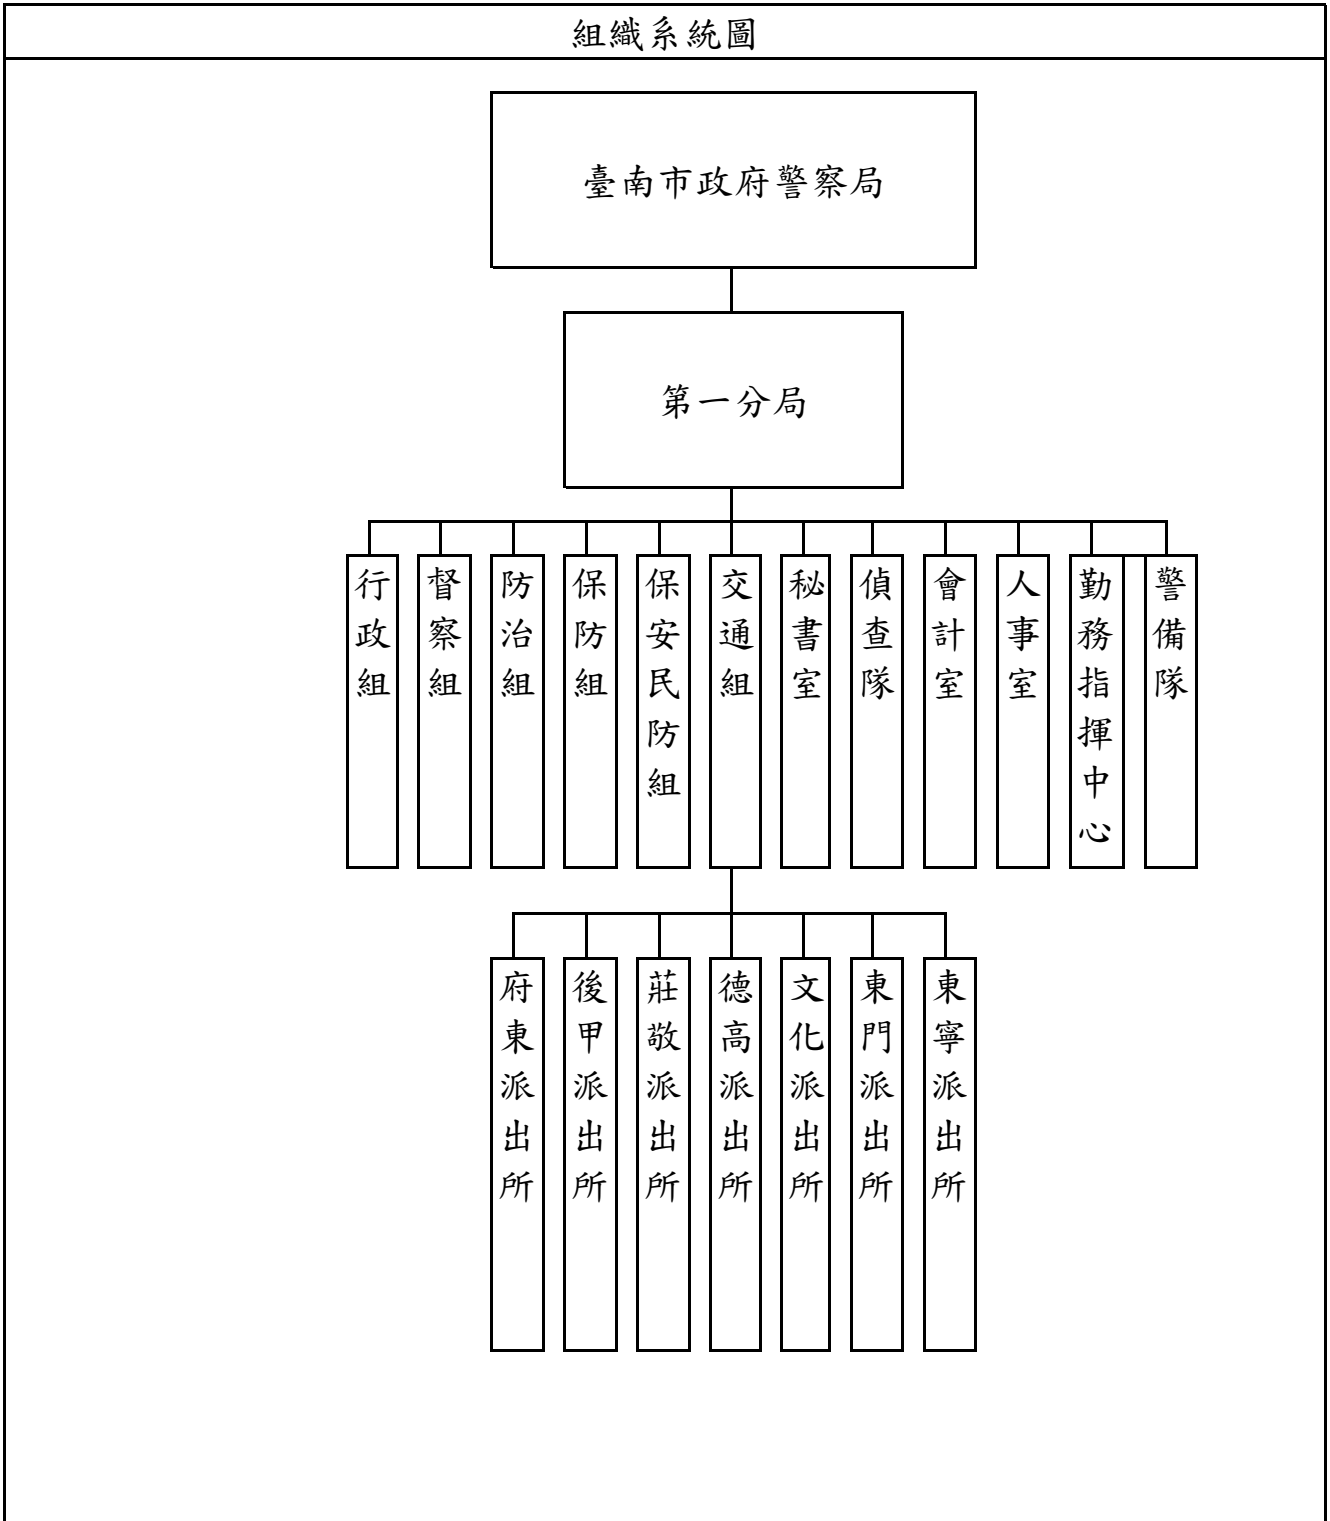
組織系統圖

臺南市政府警察局

第一分局

行政組

督察組

防治組

保防組

保安民防組

交通組

秘書室

偵查隊

會計室

人事室

勤務指揮中心

警備隊

府東派出所

後甲派出所

莊敬派出所

德高派出所

文化派出所

東門派出所

東寧派出所